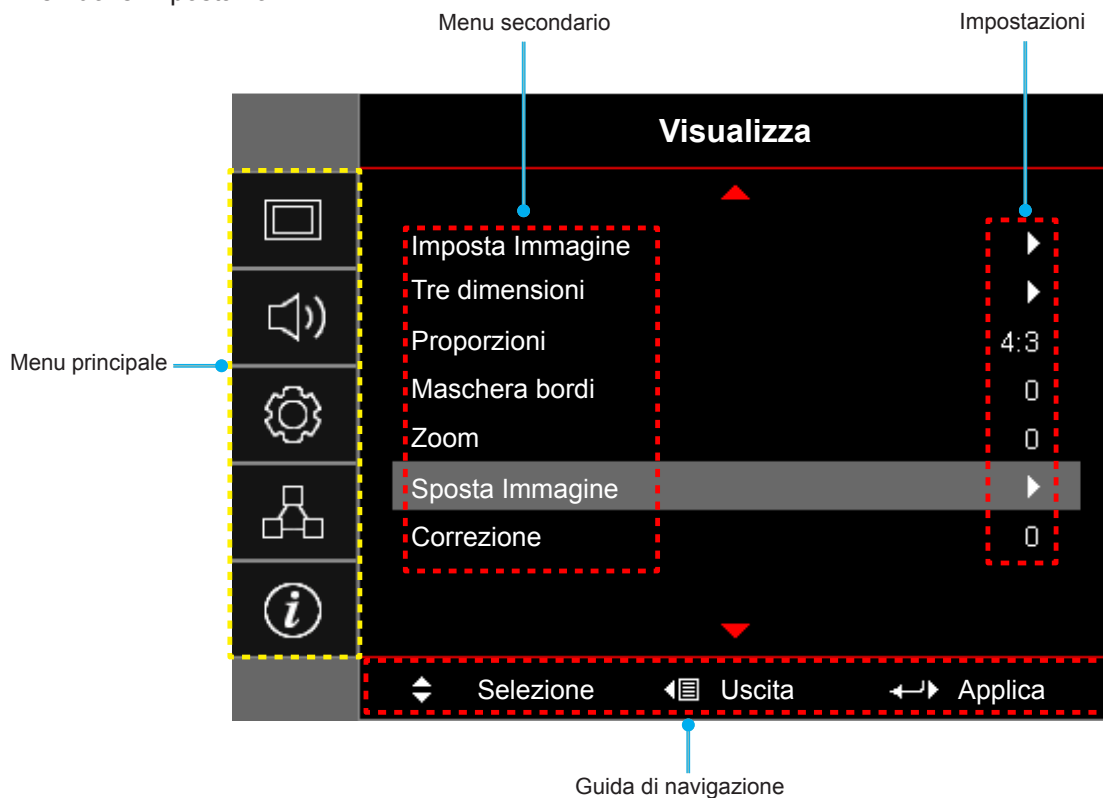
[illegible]

Menu secondario

Impostazioni

Visualizza

Imposta Immagine
Tre dimensioni
Proporzioni 4:3
Maschera bordi 0
Zoom 0
Sposta Immagine
Correzione 0

Menu principale

Selezione Uscita Applica

Guida di navigazione